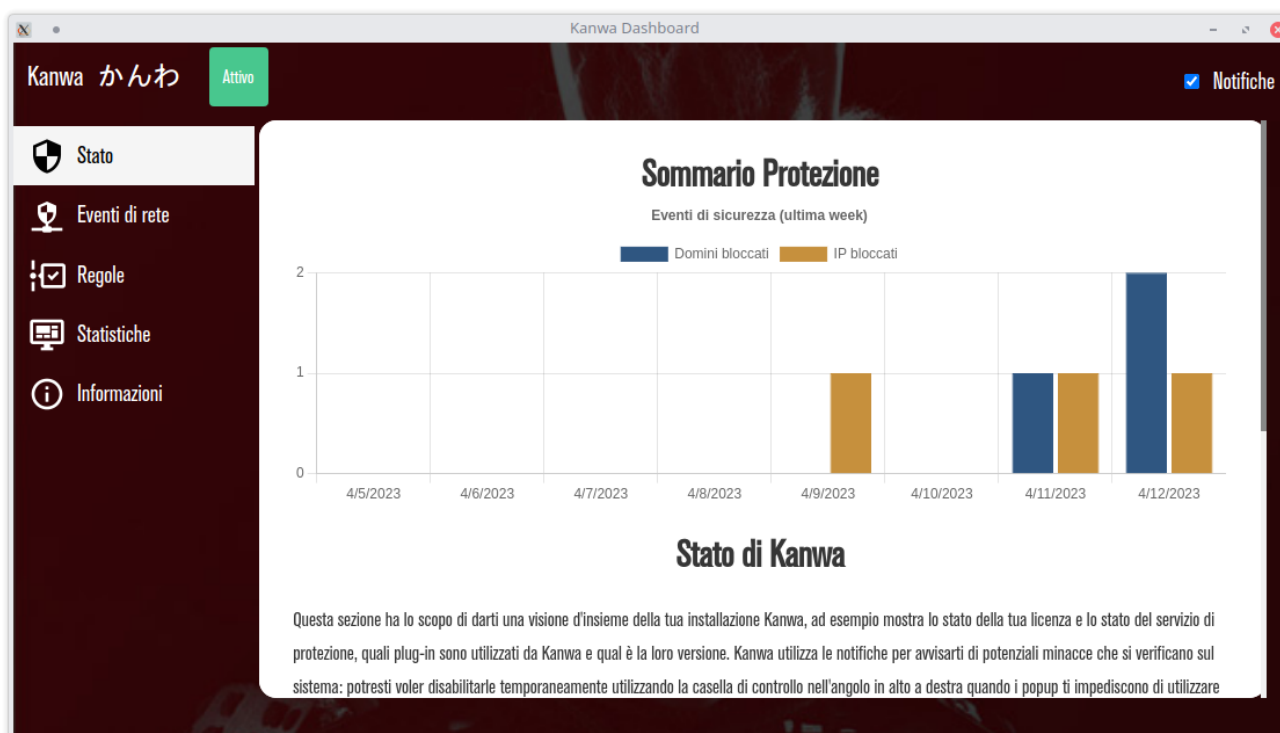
Kanwa Dashboard

Kanwa かんわ

Attivo

Notifiche

Stato

Eventi di rete

Regole

Statistiche

Informazioni

Sommario Protezione

Eventi di sicurezza (ultima week)

Domini bloccati
IP bloccati

2
1
0

4/5/2023
4/6/2023
4/7/2023
4/8/2023
4/9/2023
4/10/2023
4/11/2023
4/12/2023

Stato di Kanwa

Questa sezione ha lo scopo di darti una visione d'insieme della tua installazione Kanwa, ad esempio mostra lo stato della tua licenza e lo stato del servizio di protezione, quali plug-in sono utilizzati da Kanwa e qual è la loro versione. Kanwa utilizza le notifiche per avvisarti di potenziali minacce che si verificano sul sistema: potresti voler disabilitarle temporaneamente utilizzando la casella di controllo nell'angolo in alto a destra quando i popup ti impediscono di utilizzare